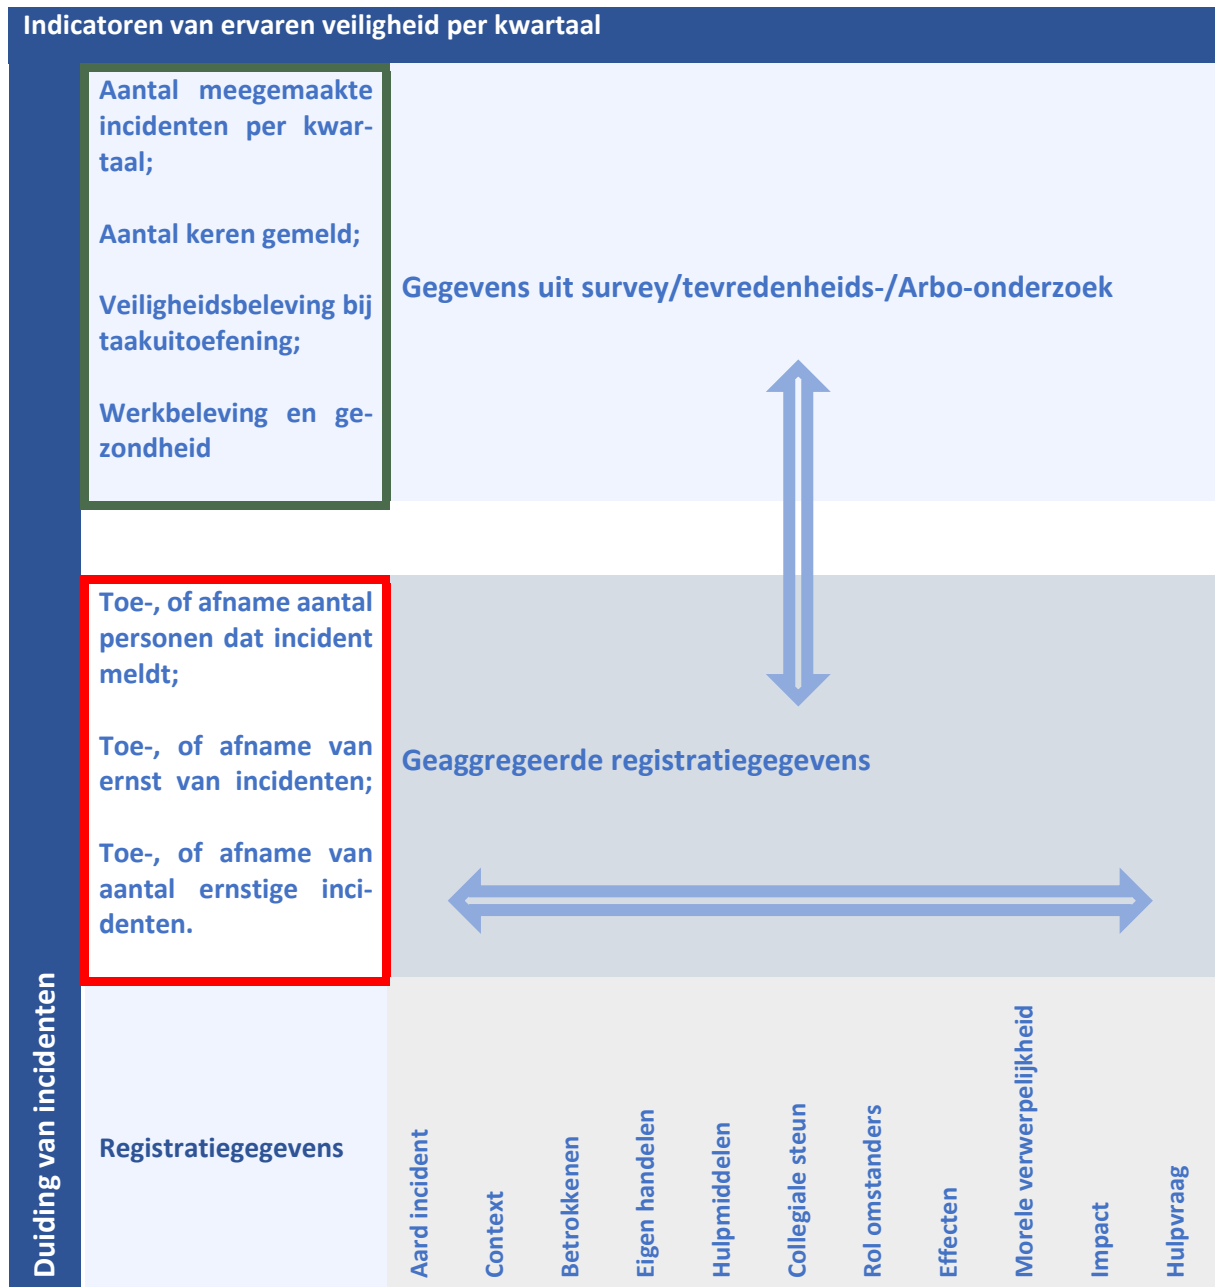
Indicatoren van ervaren veiligheid per kwartaal

Duiding van incidenten

Aantal meegemaakte incidenten per kwartaal;

Aantal keren gemeld;

Veiligheidsbeleving bij taakuitoefening;

Werkbeleving en gezondheid

Gegevens uit survey/tevredenheids-/Arbo-onderzoek

Toe-, of afname aantal personen dat incident meldt;

Toe-, of afname van ernst van incidenten;

Toe-, of afname van aantal ernstige incidenten.

Geaggregeerde registratiegegevens

Registratiegegevens

Aard incident

Context

Betrokkenen

Eigen handelen

Hulpmiddelen

Collegiale steun

Rol omstanders

Effecten

Morele verwerpelijkheid

Impact

Hulpvraag